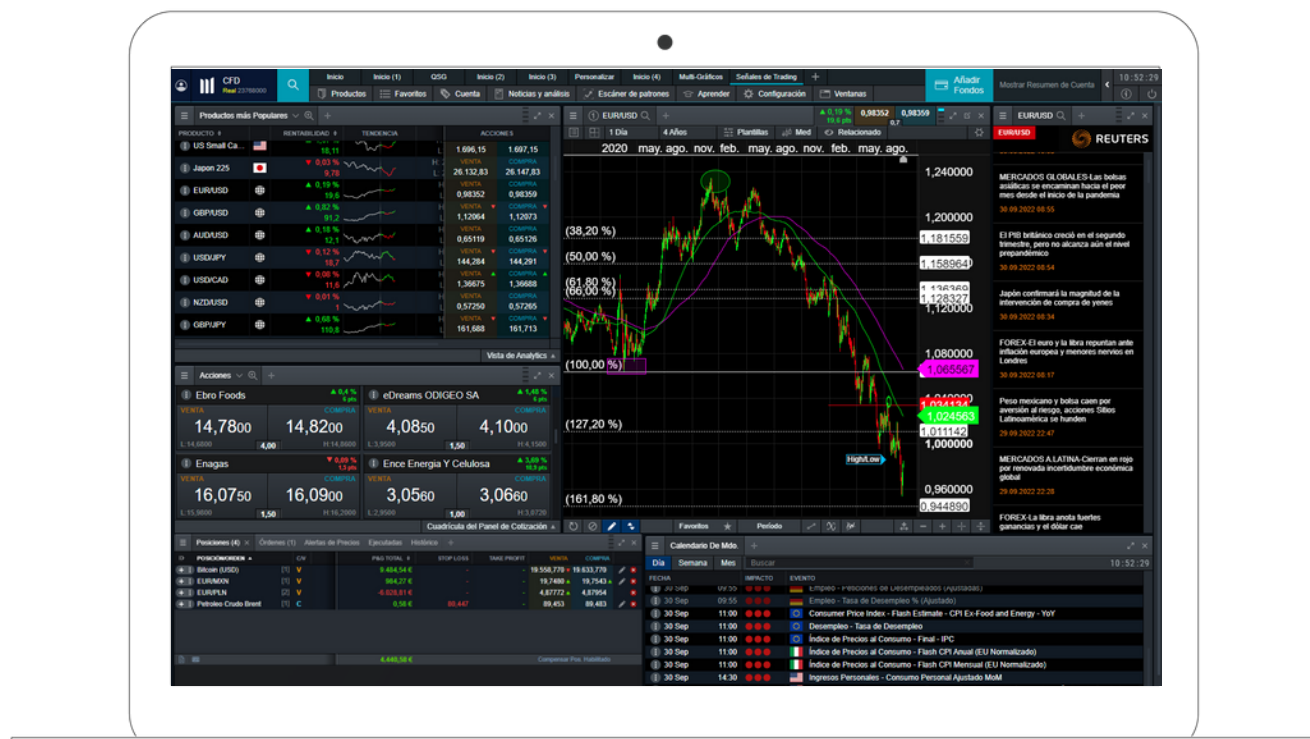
CFD
Real 23768000

Inicio | Inicio (1) | QSG | Inicio (2) | Inicio (3) | Personalizar | Inicio (4) | Multi-Gráficos | Señales de Trading

Productos | Favoritos | Cuenta | Noticias y análisis | Escáner de patrones | Aprender | Configuración | Ventanas

Añadir Fondos

Mostrar Resumen de Cuenta

10:52:29

Productos más Populares

| PRODUCTO | RENTABILIDAD | TENDENCIA | ACCIONES | |
|---|---|---|---|---|
| US Small Ca... | 18,11 | | 1.696,15 | 1.697,15 |
| Japon 225 | 0,03 % 9,78 | | 26.132,83 | 26.147,83 |
| EUR/USD | 0,19 % 19,6 | | 0,98352 | 0,98359 |
| GBP/USD | 0,82 % 91,2 | | 1,12064 | 1,12073 |
| AUD/USD | 0,18 % 12,1 | | 0,65119 | 0,65126 |
| USD/JPY | 0,12 % 18,7 | | 144,284 | 144,291 |
| USD/CAD | 0,08 % 11,6 | | 1,36675 | 1,36688 |
| NZD/USD | 0,01 % 1 | | 0,57250 | 0,57265 |
| GBP/JPY | 0,68 % 110,6 | | 161,688 | 161,713 |

Vista de Analytics

Acciones

Ebro Foods 0,4 % 6 pts
VENTA 14,7800 COMPRA 14,8200
L:14,6800 4,00 H:14,8600

eDreams ODIGEO SA 1,48 % 6 pts
VENTA 4,0850 COMPRA 4,1000
L:3,9500 1,50 H:4,1500

Enagas 0,09 % 1,5 pts
VENTA 16,0750 COMPRA 16,0900
L:15,9000 1,50 H:16,2000

Ence Energia Y Celulosa 3,69 % 10,9 pts
VENTA 3,0560 COMPRA 3,0660
L:2,9500 1,00 H:3,0720

Cuadrícula del Panel de Cotización

EUR/USD
0,19 % 19,6 pts 0,98352 0,98359
1 Día 4 Años Plantillas Med Relacionado
2020 may. ago. nov. feb. may. ago. nov. feb. may. ago.
(38,20 %) (50,00 %) (61,80 %) (66,00 %) (100,00 %) (127,20 %) (161,80 %)
1,240000 1,200000 1,181559 1,158964 1,136369 1,128327 1,120000 1,080000 1,065567 1,040000 1,034134 1,024563 1,011142 1,000000 0,960000 0,944890
High/Low
Favoritos Periodo

EUR/USD
EUR/USD REUTERS

MERCADOS GLOBALES-Las bolsas asiáticas se encaminan hacia el peor mes desde el inicio de la pandemia
30.09.2022 08:55

El PIB británico creció en el segundo trimestre, pero no alcanza aún el nivel prepandémico
30.09.2022 08:54

Japón confirmará la magnitud de la intervención de compra de yenes
30.09.2022 08:34

FOREX-El euro y la libra repuntan ante inflación europea y menores nervios en Londres
30.09.2022 08:17

Peso mexicano y bolsa caen por aversión al riesgo, acciones Sitios Latinoamérica se hunden
29.09.2022 22:47

MERCADOS A.LATINA-Cierran en rojo por renovada incertidumbre económica global
29.09.2022 22:28

FOREX-La libra anota fuertes ganancias y el dólar cae

Posiciones (4) | Órdenes (1) | Alertas de Precios | Ejecutadas | Histórico

| POSICIÓN/ORDEN | C/V | P&G TOTAL | STOP LOSS | TAKE PROFIT | VENTA | COMPRA |
|---|---|---|---|---|---|---|
| Bitcoin (USD) | [1] V | 9.484,54 € | - | - | 19.558,770 | 19.633,770 |
| EUR/MXN | [1] V | 984,27 € | - | - | 19,7480 | 19,7543 |
| EUR/PLN | [2] V | -6.028,81 € | - | - | 4,87772 | 4,87954 |
| Petroleo Crudo Brent | [1] C | 0,58 € | 88,447 | - | 89,453 | 89,483 |

4.440,58 €
Compensar Pos. Habilitado

Calendario De Mdo.
Día Semana Mes Buscar 10:52:29

| FECHA | | IMPACTO | EVENTO |
|---|---|---|---|
| 30 Sep | 09:55 | | Empleo - Peticiones de Desempleo (Ajustadas) |
| 30 Sep | 09:55 | | Empleo - Tasa de Desempleo % (Ajustado) |
| 30 Sep | 11:00 | | Consumer Price Index - Flash Estimate - CPI Ex-Food and Energy - YoY |
| 30 Sep | 11:00 | | Desempleo - Tasa de Desempleo |
| 30 Sep | 11:00 | | Índice de Precios al Consumo - Final - IPC |
| 30 Sep | 11:00 | | Índice de Precios al Consumo - Flash CPI Anual (EU Normalizado) |
| 30 Sep | 11:00 | | Índice de Precios al Consumo - Flash CPI Mensual (EU Normalizado) |
| 30 Sep | 14:30 | | Ingresos Personales - Consumo Personal Ajustado MoM |